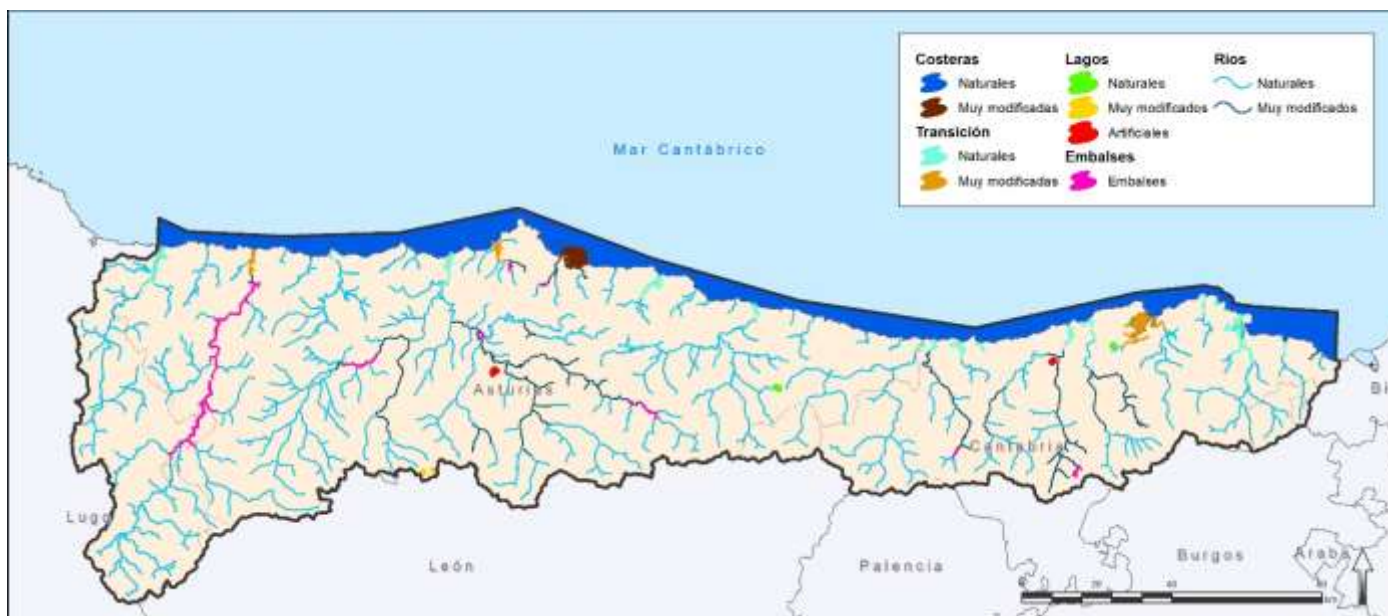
Costeras
Naturales
Muy modificadas
Transición
Naturales
Muy modificadas
Lagos
Naturales
Muy modificados
Artificiales
Embalses
Embalses
Rios
Naturales
Muy modificados

Mar Cantábrico

Asturias
Cantabria
Lugo
León
Palencia
Burgos
Araba
Bi
20
40
80
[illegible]